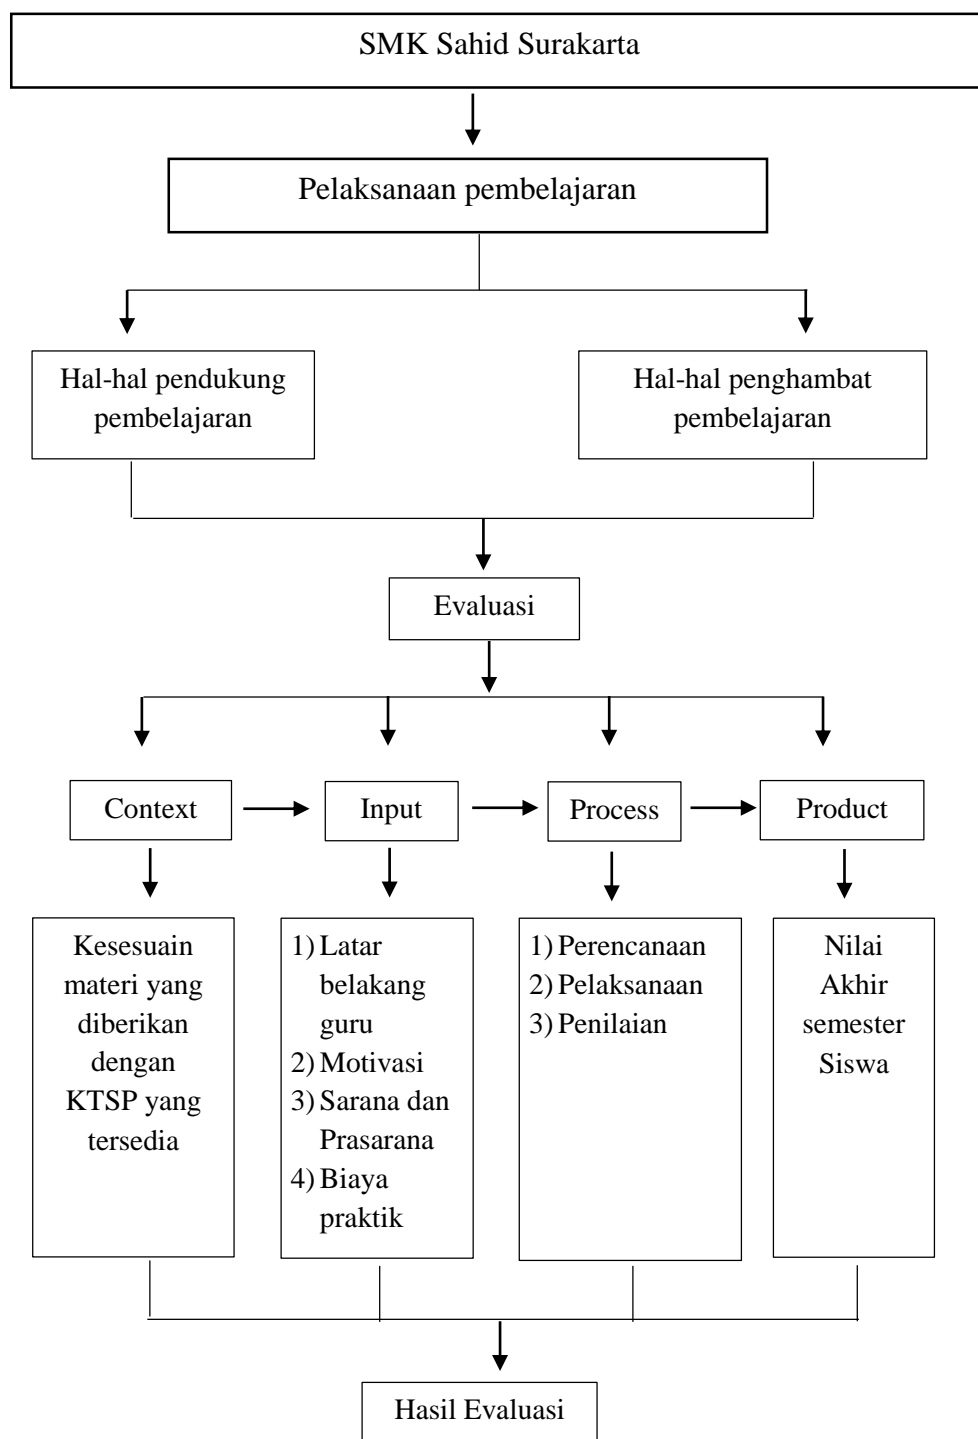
SMK Sahid Surakarta

Pelaksanaan pembelajaran

Hal-hal pendukung pembelajaran

Hal-hal penghambat pembelajaran

Evaluasi

Context

Input

Process

Product

Kesesuain materi yang diberikan dengan KTSP yang tersedia

1) Latar belakang guru
2) Motivasi
3) Sarana dan Prasarana
4) Biaya praktik

1) Perencanaan
2) Pelaksanaan
3) Penilaian

Nilai Akhir semester Siswa

Hasil Evaluasi